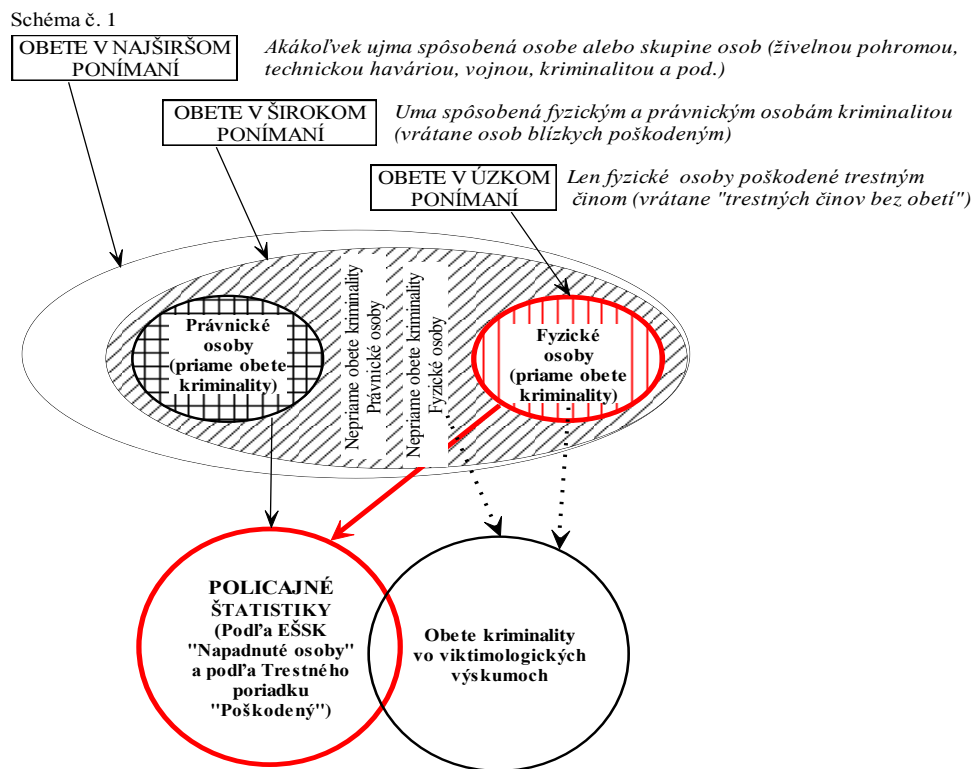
Schéma č. 1

OBETE V NAJŠIRŠOM PONÍMANÍ

Akákoľvek ujma spôsobená osobe alebo skupine osob (živelnou pohromou, technickou haváriou, vojnou, kriminalitou a pod.)

OBETE V ŠIROKOM PONÍMANÍ

Uma spôsobená fyzickým a právnickým osobám kriminalitou (vrátane osob blízkych poškodeným)

OBETE V ÚZKOM PONÍMANÍ

Len fyzické osoby poškodené trestným činom (vrátane "trestných činov bez obetí")

Právnické osoby (priame obete kriminality)

Nepriame obete kriminality Právnické osoby

Nepriame obete kriminality Fyzické osoby

Fyzické osoby (priame obete kriminality)

POLICAJNÉ ŠTATISTIKY (Podľa EŠSK "Napadnuté osoby" a podľa Trestného poriadku "Poškodený")

Obete kriminality vo viktimologických výskumoch